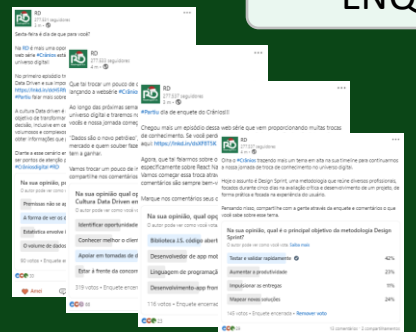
ENQ

RD
177.557 seguidores

Sexta-feira é dia de quê para você?

No RD é mais uma opo... sexta-feira #Crônicas este... universo digital!

No primeiro episódio f... Data Driven e sua impo... https://lnkd.in/dr5PFh... #Partiu fala mais sobre...

A Cultura Data driven é... objetivo de transformar... mudança cultural, ou s... os colaboradores, na c... voltamos a compartilha... sobre informações que...

Diante a esse cenário a... ser pontos de atenção p... #Crônicas #RD #Dados... #CrônicasDigital #RD

Na sua opinião, qual... O autor pode ver como você...

Promover não se a...
A forma de ver os d...
Estatísticas envolve...
O volume de dados...

Amei

RD
177.557 seguidores

Que tal trocar um pouco de... de conhecimento. Se você perd... aqui: https://lnkd.in/...

Ao longo das próximas sema... universo digital e traremos n... você a nossa jornada come...

"Dados são o novo petróleo"... mercado e quem souber faze... tem a ganhar.

Vamos trocar um pouco de i... compartilhe nos comentários...

Na sua opinião, qual o... Cultura Data Driven em... O autor pode ver como você vot...

Identificar oportunidades...
Conhecer melhor o client...
Apoiar em tomadas de d...
Estar à frente da concorr...

319 votos • Enquete encerrada

RD
177.557 seguidores

#Partiu dia de enquete do Crônicas!!

Chegou mais um episódio desse webserie que vem proporcionando muitas trocas de conhecimento. Se você perdeu... aqui https://lnkd.in/dsXF8T58

Agora, que tal falarmos sobre o... especificamente sobre React Na... Vamos começar essa troca atrav... comentário são sempre bem-v...

Marque nos comentários seus c...

Na sua opinião, qual o... O autor pode ver como você vot...

Biblioteca JS, código aber...
Desenvolvedor de app mo...
Linguagem de programaç...
Desenvolvimento app fron...

118 votos • Enquete encerrada

RD
177.557 seguidores

Olha o #Crônicas trazendo mais um tema em alta na sua timeline para continuarmos a nossa jornada de troca de conhecimento no universo digital.

Hoje o assunto é Design Sprint, uma metodologia que reúne diversos profissionais, focados durante cinco dias na avaliação crítica e desenvolvimento de um projeto, de forma prática e focada na experiência do usuário.

Tem muito mais no nosso episódio, compartilhe com a gente através da enquete e comentários o que você sabe sobre esse tema.

Na sua opinião, qual é o principal objetivo da metodologia Design Sprint?
O autor pode ver como você votou.

Testar e validar rapidamente | 42%
Aumentar a produtividade | 23%
Impulsionar as entregas | 11%
Mapear novas soluções | 24%

145 votos • Enquete encerrada • Remover voto

11 comentários • 2 compartilhamentos